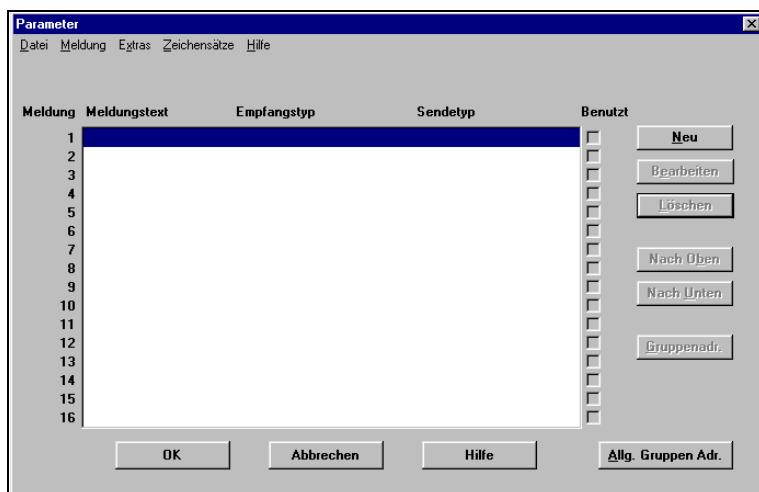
Parameter

Datei Meldung Extras Zeichensätze Hilfe

| Meldung | Meldungstext | Empfangstyp | Sendetyp | Benutzt |
|---|---|---|---|---|
| 1 | | | | |
| 2 | | | | |
| 3 | | | | |
| 4 | | | | |
| 5 | | | | |
| 6 | | | | |
| 7 | | | | |
| 8 | | | | |
| 9 | | | | |
| 10 | | | | |
| 11 | | | | |
| 12 | | | | |
| 13 | | | | |
| 14 | | | | |
| 15 | | | | |
| 16 | | | | |

Neu
Bearbeiten
Löschen
Nach Oben
Nach Unten
Gruppenadr.

OK Abbrechen Hilfe Allg. Gruppen Adr.